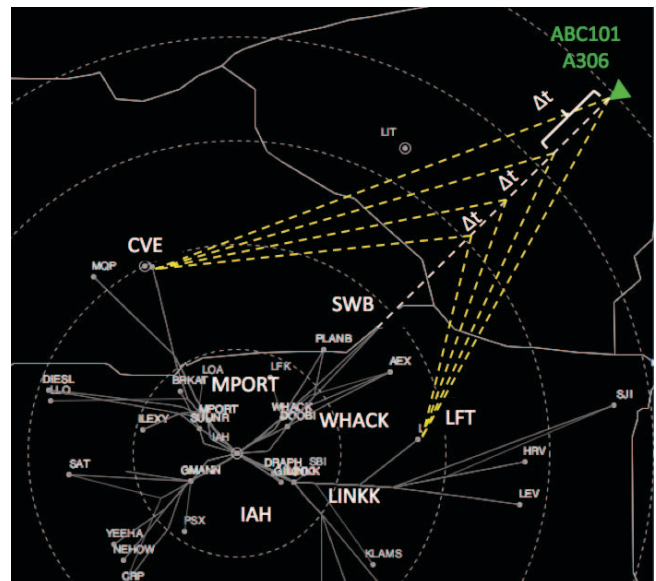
ABC101
A306

$\Delta t$
$\Delta t$
$\Delta t$

LIT

CVE
MQP

SWB

PLANB
AEX
LFK
LOA
BRKAT
MPORT
DIESL
ELLO
MPORT
SUUNR
ILEXY
IAH
WHACK
DOOBI
WHACK
LFT
SJI
SAT
GMANN
DRAPH
SBI
GLMRKK
HRV
LINKK
LEV
PSX
IAH
YEEHA
NEHOW
CRP
KLAMS